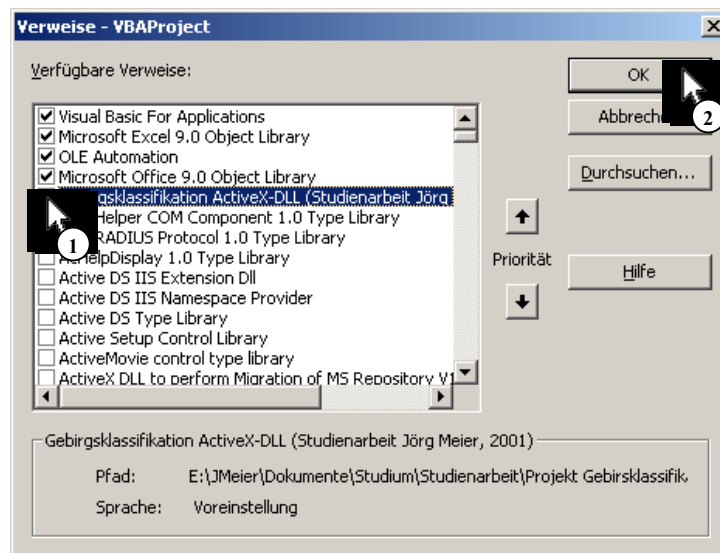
Verweise - VBAProject

Verfügbare Verweise:

Visual Basic For Applications
Microsoft Excel 9.0 Object Library
OLE Automation
Microsoft Office 9.0 Object Library
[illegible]gsklassifikation ActiveX-DLL (Studienarbeit Jörg
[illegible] Helper COM Component 1.0 Type Library
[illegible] RADIUS Protocol 1.0 Type Library
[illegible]HelpDisplay 1.0 Type Library
Active DS IIS Extension Dll
Active DS IIS Namespace Provider
Active DS Type Library
Active Setup Control Library
ActiveMovie control type library
ActiveX DLL to perform Migration of MS Repository V1

1

OK
Abbrech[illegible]
2
Durchsuchen...

Priorität

Hilfe

Gebirgsklassifikation ActiveX-DLL (Studienarbeit Jörg Meier, 2001)

Pfad: E:\JMeier\Dokumente\Studium\Studienarbeit\Projekt Gebirsklassifik
Sprache: Voreinstellung